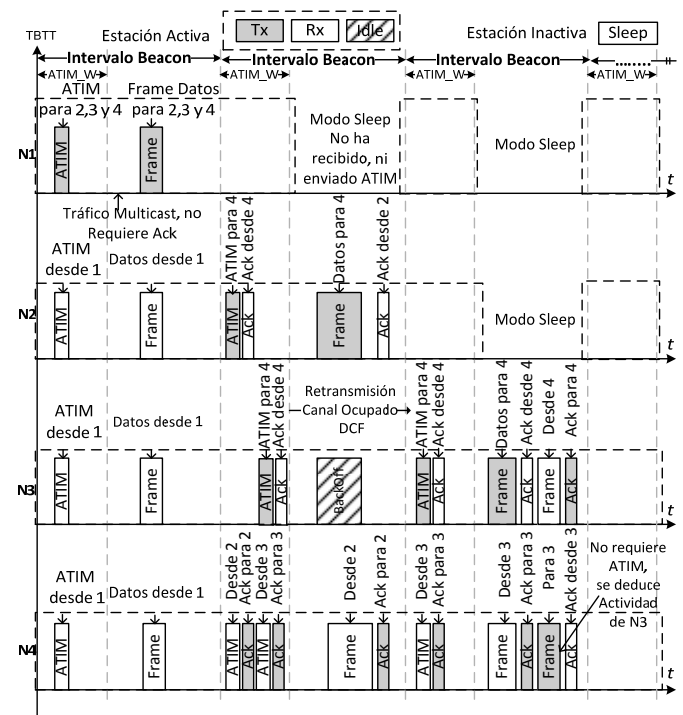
TBTT
Estación Activa
Tx
Rx
Idle
Estación Inactiva
Sleep
Intervalo Beacon
Intervalo Beacon
Intervalo Beacon
ATIM_W
ATIM_W
ATIM_W
ATIM_W
ATIM para 2,3 y 4
Frame Datos para 2,3 y 4
Modo Sleep No ha recibido, ni enviado ATIM
Modo Sleep
N1
ATIM
Frame
t
Tráfico Multicast, no Requiere Ack
ATIM desde 1
Datos desde 1
ATIM para 4
Ack desde 4
Datos para 4
Ack desde 2
N2
ATIM
Frame
ATIM
Ack
Frame
Ack
Modo Sleep
t
ATIM desde 1
Datos desde 1
ATIM para 4
Ack desde 4
Retransmisión Canal Ocupado DCF
ATIM para 4
Ack desde 4
Datos para 4
Ack desde 4
Desde 4
Ack para 4
N3
ATIM
Frame
ATIM
Ack
BackOff
ATIM
Ack
Frame
Ack
Frame
Ack
t
ATIM desde 1
Datos desde 1
Desde 2
Ack para 2
Desde 3
Ack para 3
Desde 2
Ack para 2
Desde 3
Ack para 3
Desde 3
Ack para 3
Para 3
Ack desde 3
No requiere ATIM, se deduce Actividad de N3
N4
ATIM
Frame
ATIM
Ack
ATIM
Ack
Frame
Ack
ATIM
Ack
Frame
Ack
Frame
Ack
t